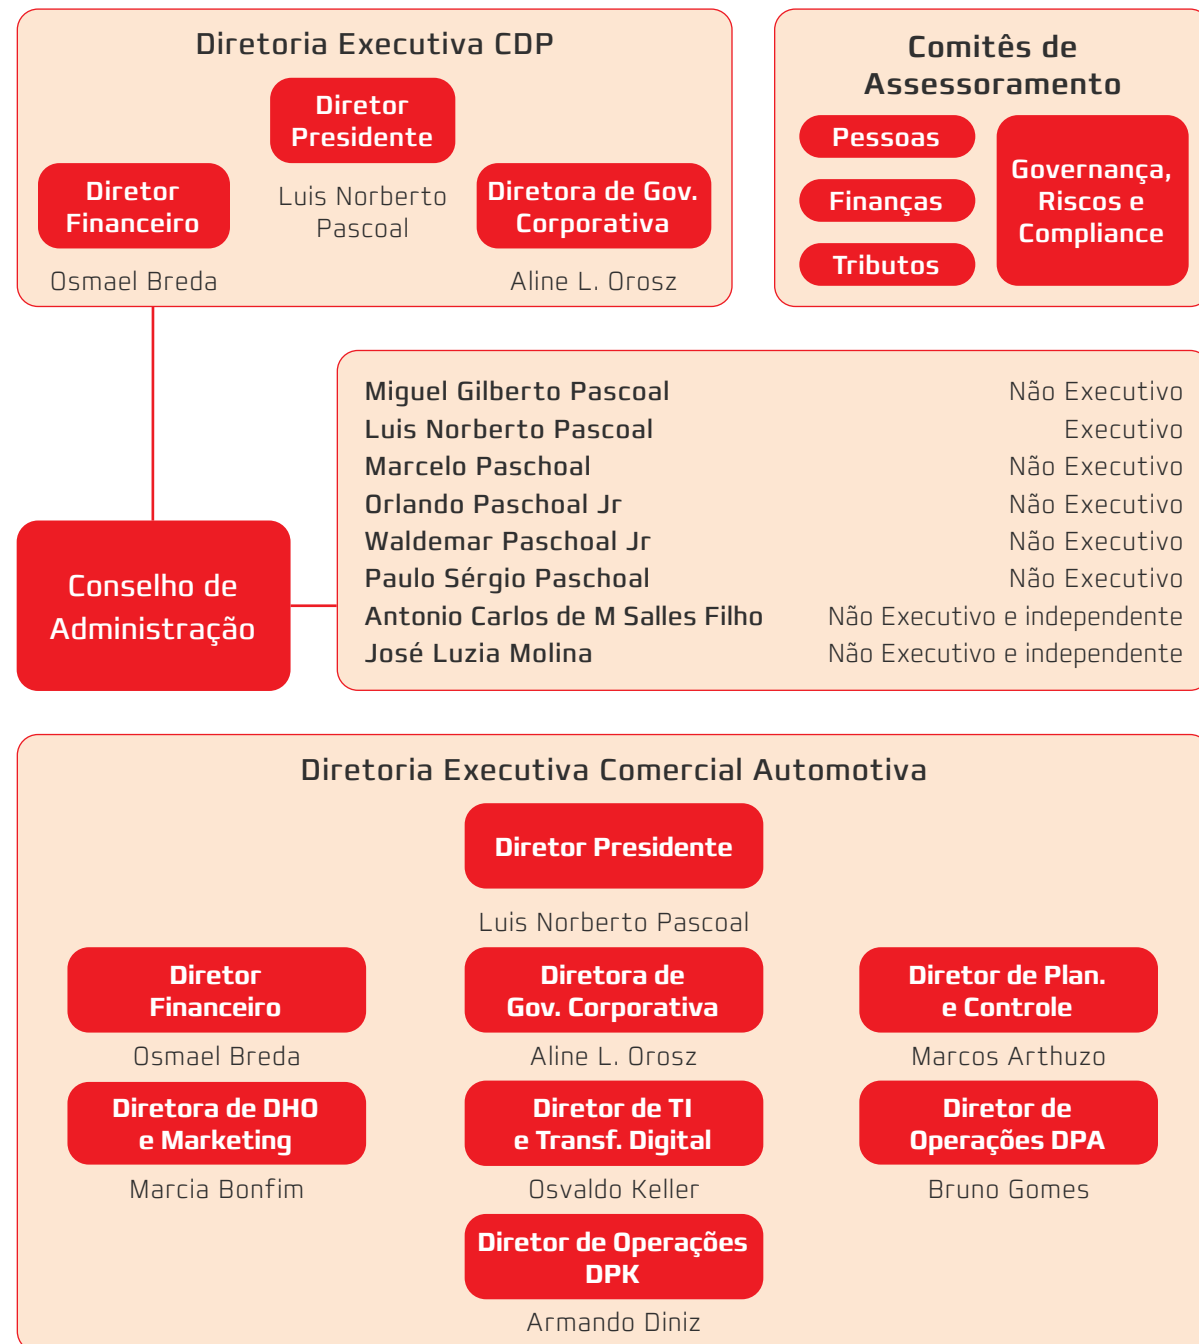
Diretoria Executiva CDP

Diretor Presidente

Luis Norberto Pascoal

Diretor Financeiro

Osmael Breda

Diretora de Gov. Corporativa

Aline L. Orosz

Comitês de Assessoramento

Pessoas

Finanças

Tributos

Governança, Riscos e Compliance

Conselho de Administração

| | |
|---|---|
| Miguel Gilberto Pascoal | Não Executivo |
| Luis Norberto Pascoal | Executivo |
| Marcelo Paschoal | Não Executivo |
| Orlando Paschoal Jr | Não Executivo |
| Waldemar Paschoal Jr | Não Executivo |
| Paulo Sérgio Paschoal | Não Executivo |
| Antonio Carlos de M Salles Filho | Não Executivo e independente |
| José Luzia Molina | Não Executivo e independente |

Diretoria Executiva Comercial Automotiva

Diretor Presidente

Luis Norberto Pascoal

Diretor Financeiro

Osmael Breda

Diretora de Gov. Corporativa

Aline L. Orosz

Diretor de Plan. e Controle

Marcos Arthuzo

Diretora de DHO e Marketing

Marcia Bonfim

Diretor de TI e Transf. Digital

Osvaldo Keller

Diretor de Operações DPA

Bruno Gomes

Diretor de Operações DPK

Armando Diniz